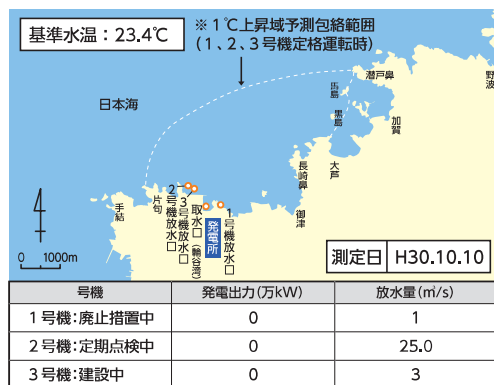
基準水温：23.4℃

※1℃上昇域予測包絡範囲（1、2、3号機定格運転時）

日本海

潜戸鼻

野波

馬島

黒島

加賀

大芦

長崎鼻

御津

手結

片句

2号機放水口

3号機放水口

取水口（輪谷湾）

発電所

1号機放水口

0　1000m

測定日　H30.10.10

| 号機 | 発電出力(万kW) | 放水量(㎥/s) |
|---|---|---|
| 1号機：廃止措置中 | 0 | 1 |
| 2号機：定期点検中 | 0 | 25.0 |
| 3号機：建設中 | 0 | 3 |